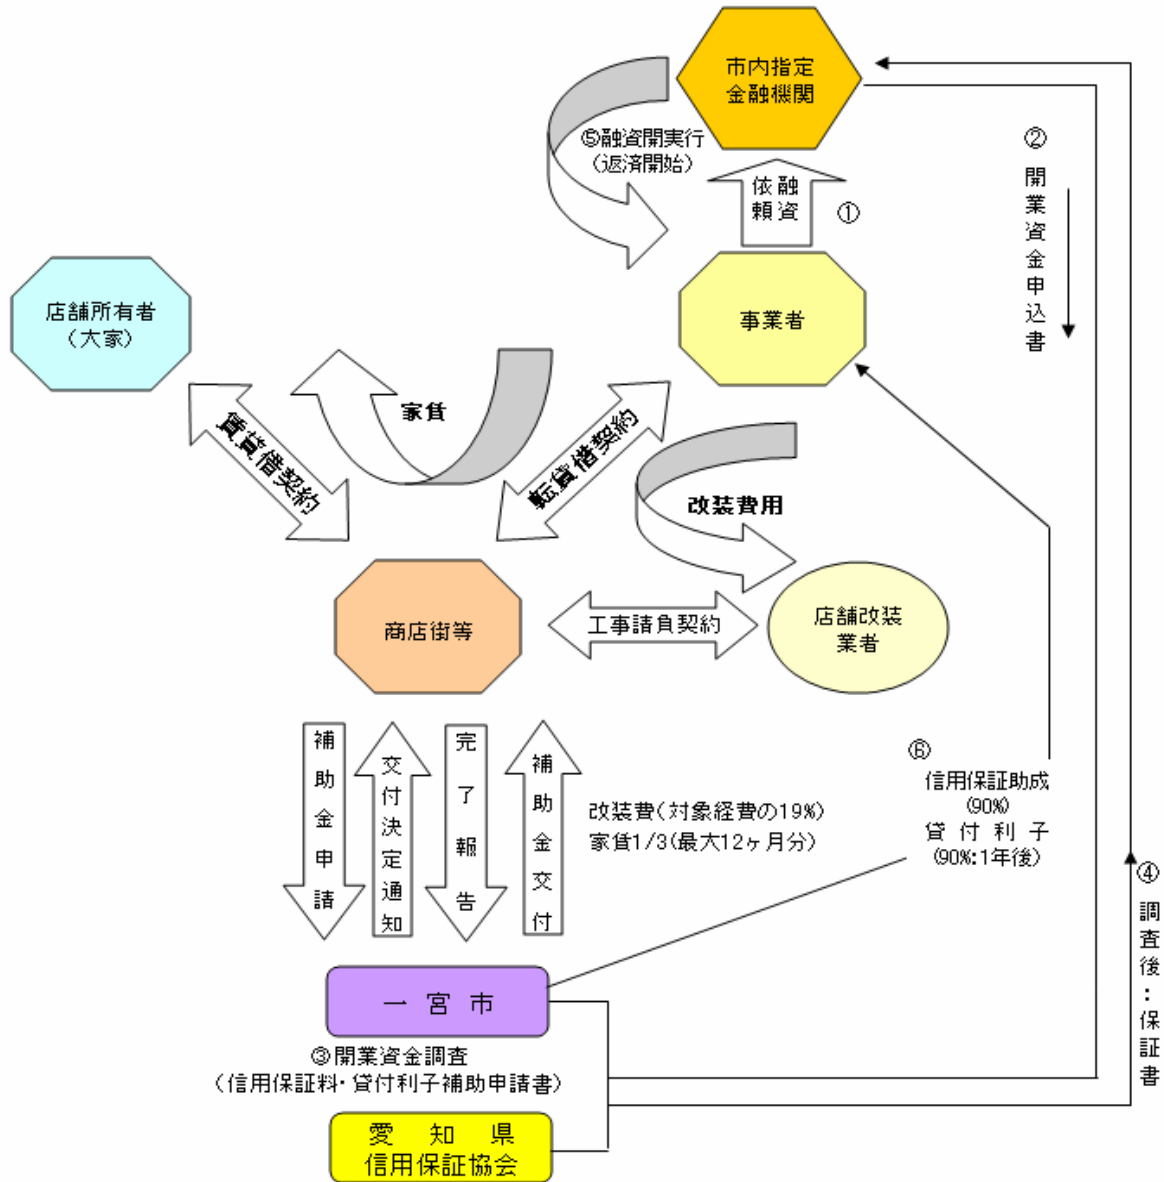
市内指定金融機関

⑤融資開実行（返済開始）

依頼
融資
①

②
開業資金申込書

店舗所有者（大家）

事業者

家賃

賃貸借契約

転貸借契約

改装費用

商店街等

工事請負契約

店舗改装業者

補助金申請

交付決定通知

完了報告

補助金交付

改装費（対象経費の19%）
家賃1/3（最大12ヶ月分）

⑥
信用保証助成
(90%)
貸付利子
(90%:1年後)

④
調査後：保証書

一宮市

③開業資金調査
（信用保証料・貸付利子補助申請書）

愛知県
信用保証協会